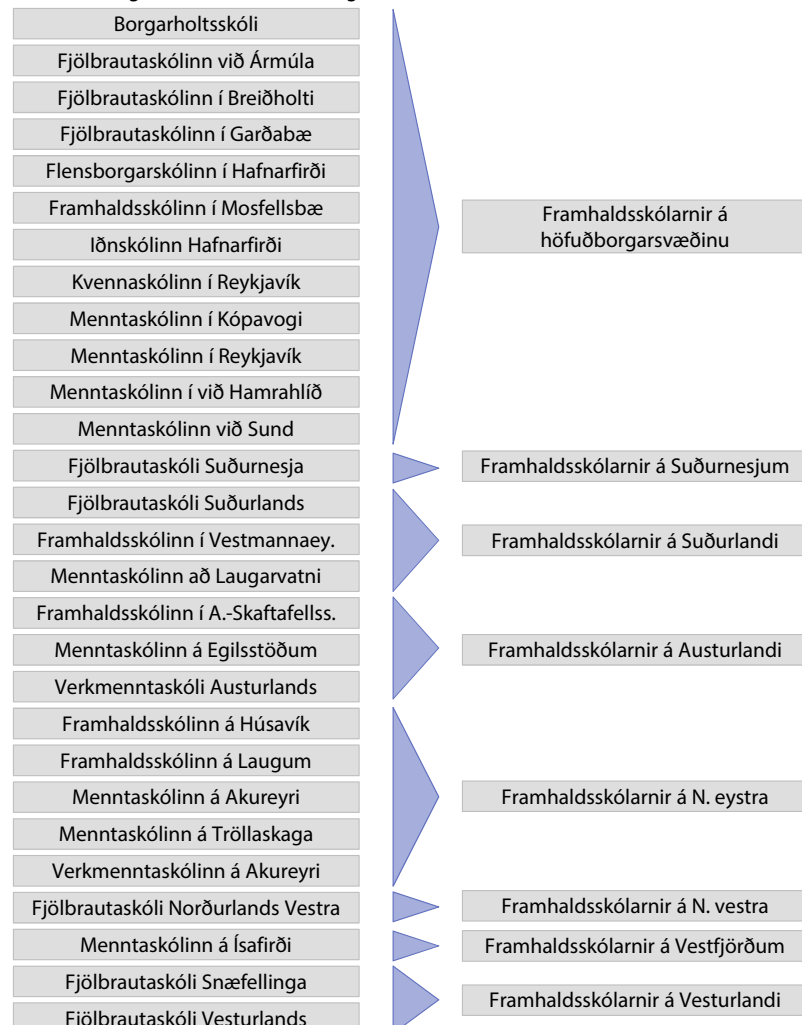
Borgarholtsskóli
Fjölbrautaskólinn við Ármúla
Fjölbrautaskólinn í Breiðholti
Fjölbrautaskólinn í Garðabæ
Flensborgarskólinn í Hafnarfirði
Framhaldsskólinn í Mosfellsbæ
Iðnskólinn Hafnarfirði
Kvennaskólinn í Reykjavík
Menntaskólinn í Kópavogi
Menntaskólinn í Reykjavík
Menntaskólinn í við Hamrahlíð
Menntaskólinn við Sund

Framhaldsskólarnir á höfuðborgarsvæðinu

Fjölbrautaskóli Suðurnesja

Framhaldsskólarnir á Suðurnesjum

Fjölbrautaskóli Suðurlands
Framhaldsskólinn í Vestmannaey.
Menntaskólinn að Laugarvatni

Framhaldsskólarnir á Suðurlandi

Framhaldsskólinn í A.-Skaftafellss.
Menntaskólinn á Egilsstöðum
Verkmenntaskóli Austurlands

Framhaldsskólarnir á Austurlandi

Framhaldsskólinn á Húsavík
Framhaldsskólinn á Laugum
Menntaskólinn á Akureyri
Menntaskólinn á Tröllaskaga
Verkmenntaskólinn á Akureyri

Framhaldsskólarnir á N. eystra

Fjölbrautaskóli Norðurlands Vestra

Framhaldsskólarnir á N. vestra

Menntaskólinn á Ísafirði

Framhaldsskólarnir á Vestfjörðum

Fjölbrautaskóli Snæfellinga
Fjölbrautaskóli Vesturlands

Framhaldsskólarnir á Vesturlandi